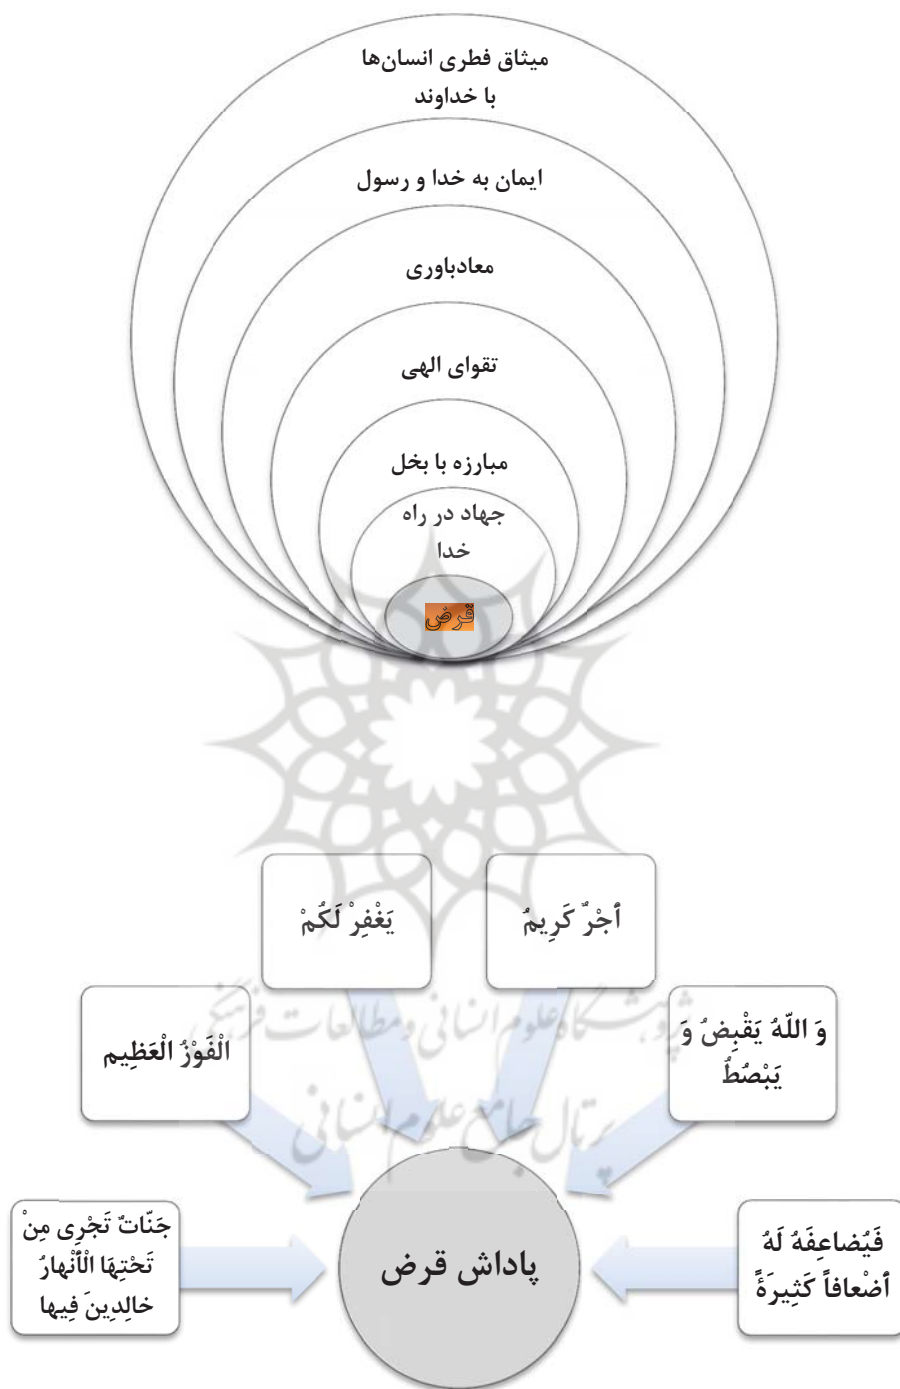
میثاق فطری انسان‌ها با خداوند

ایمان به خدا و رسول

معادباوری

تقوای الهی

مبارزه با بخل

جهاد در راه خدا

قرض

یَغْفِرْ لَکُمْ

أَجْرٌ کَرِیمٌ

الْفَوْزُ الْعَظِیم

وَ اللّهُ یَقْبِضُ وَ یَبْصُطُ

جَنّاتٌ تَجْرِی مِنْ تَحْتِهَا الْأَنْهارُ خالِدِینَ فِیها

پاداش قرض

فَیُضاعِفَهُ لَهُ أَضْعافاً کَثِیرَةً

پژوهشگاه علوم انسانی و مطالعات فرهنگی
پرتال جامع علوم انسانی